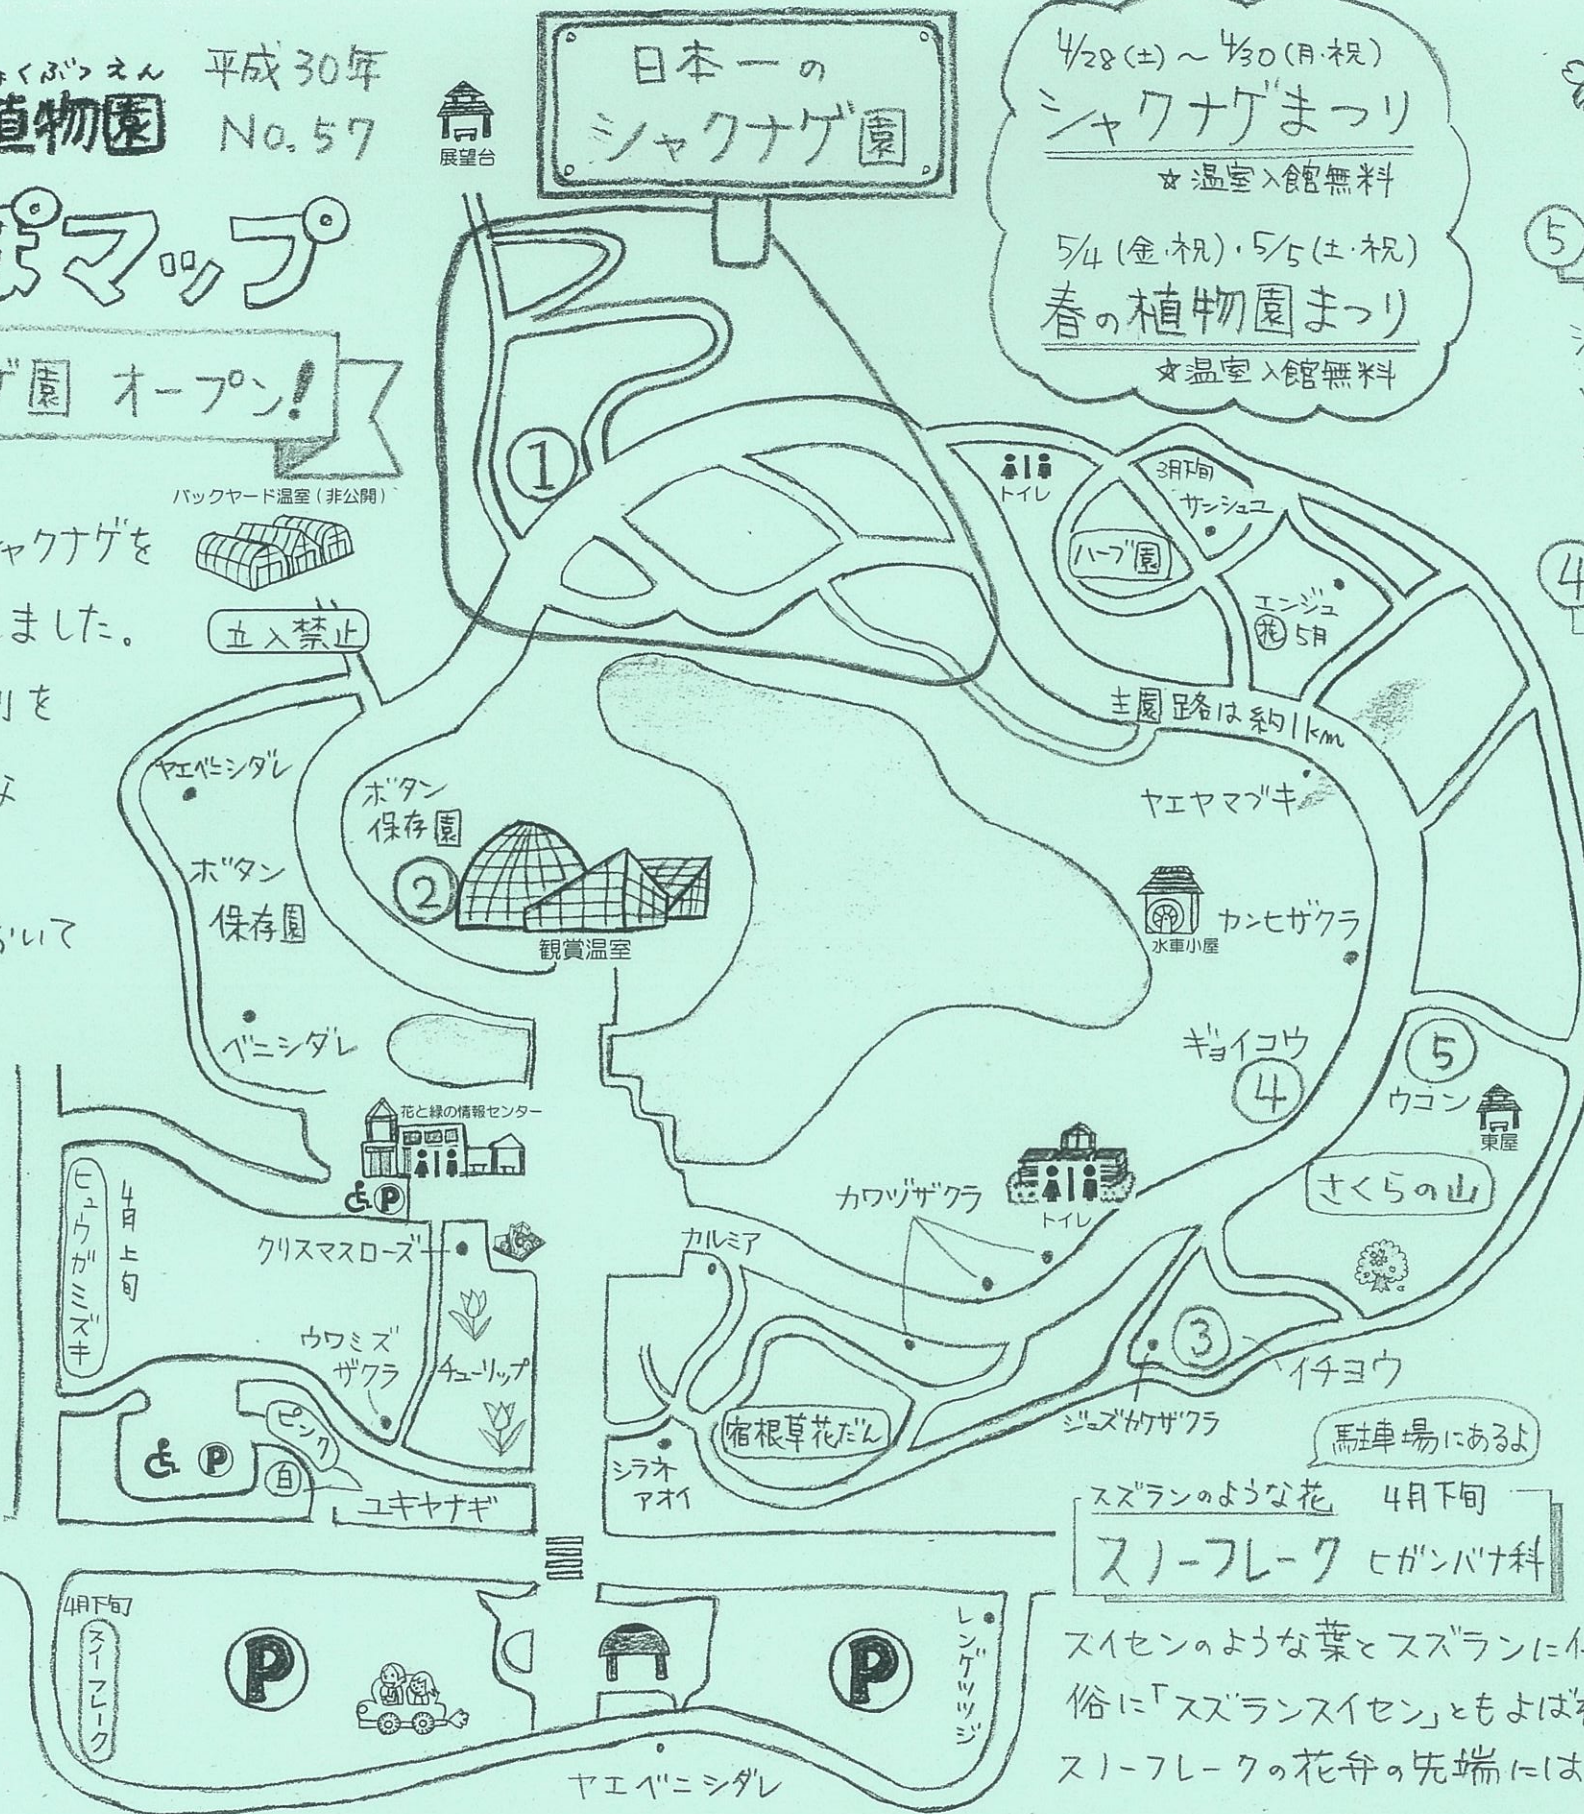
ょくぶつえん
植物園
平成30年 No.57
ぽマップ
ゲ園 オープン!
ャクナゲを
ました。
りを
み
ついて

日本一の シャクナゲ園

展望台

4/28(土)～4/30(月・祝)
シャクナゲまつり
☆温室入館無料
5/4(金・祝)・5/5(土・祝)
春の植物園まつり
☆温室入館無料

①
バックヤード温室(非公開)
立入禁止
トイレ
3月下旬
サンシュユ
ハーブ園
エンジュ
花 5月
主園路は約1km
ヤエベニシダレ
ボタン保存園
ボタン保存園
②
観賞温室
ヤエヤマブキ
水車小屋
カンヒザクラ
ベニシダレ
ギョイコウ
④
⑤
ウコン
東屋
花と緑の情報センター
ヒュウガミズキ
4月上旬
さくらの山
カワヅザクラ
トイレ
クリスマスローズ
カルミア
ウワミズザクラ
チューリップ
③
イチョウ
ジュズカケザクラ
ピンク
白
宿根草花だん
駐車場にあるよ
シラネアオイ
ユキヤナギ
スズランのような花 4月下旬
スノーフレーク ヒガンバナ科
4月下旬
スノーフレーク
レンゲツツジ
ヤエベニシダレ
ズイセンのような葉とスズランに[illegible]
俗に「スズランスイセン」ともよばれ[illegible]
スノーフレークの花弁の先端には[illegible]
⑤
④